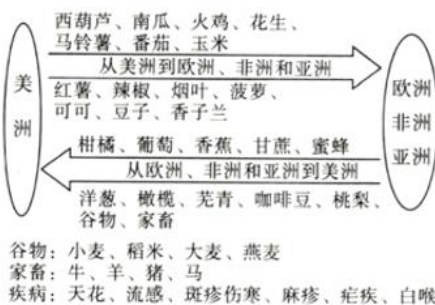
美洲

西葫芦、南瓜、火鸡、花生、马铃薯、番茄、玉米

从美洲到欧洲、非洲和亚洲

红薯、辣椒、烟叶、菠萝、可可、豆子、香子兰

欧洲
非洲
亚洲

柑橘、葡萄、香蕉、甘蔗、蜜蜂

从欧洲、非洲和亚洲到美洲

洋葱、橄榄、芜青、咖啡豆、桃梨、谷物、家畜

谷物：小麦、稻米、大麦、燕麦
家畜：牛、羊、猪、马
疾病：天花、流感、斑疹伤寒、麻疹、疟疾、白喉